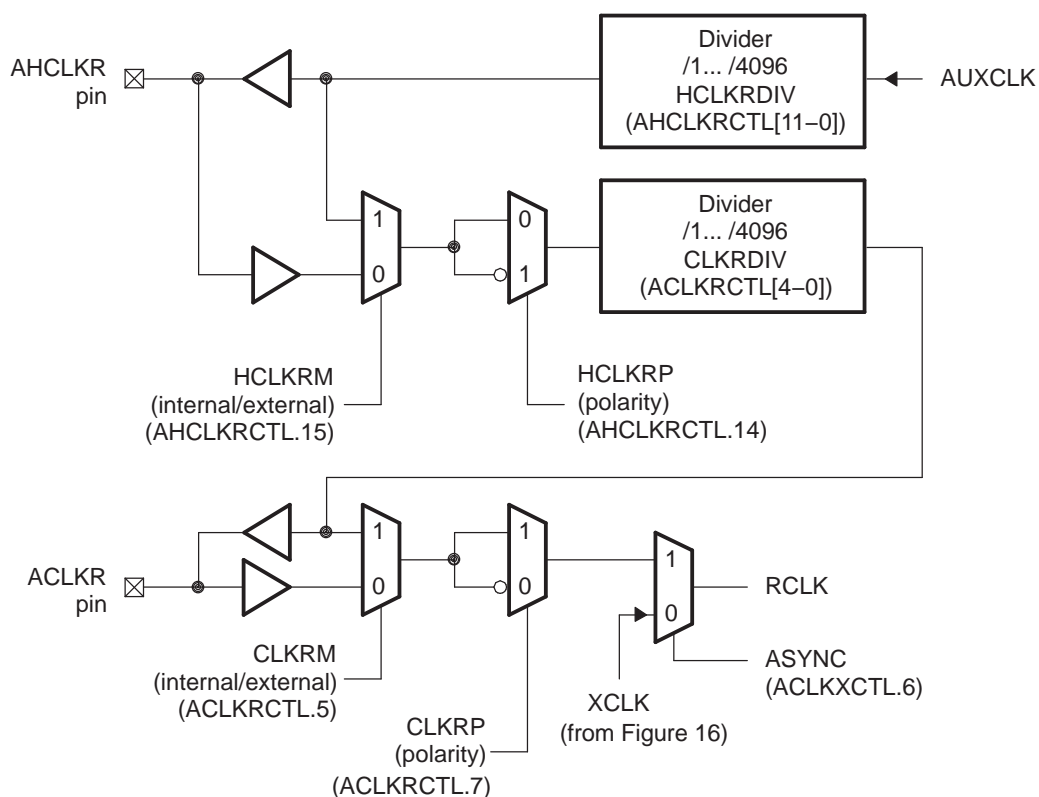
AHCLKR pin

Divider
/1... /4096
HCLKRDIV
(AHCLKRCTL[11–0])

AUXCLK

1
0

0
1

Divider
/1... /4096
CLKRDIV
(ACLKRCTL[4–0])

HCLKRM
(internal/external)
(AHCLKRCTL.15)

HCLKRP
(polarity)
(AHCLKRCTL.14)

ACLKR pin

1
0

1
0

1
0

RCLK

CLKRM
(internal/external)
(ACLKRCTL.5)

ASYNC
(ACLKXCTL.6)

XCLK
(from Figure 16)

CLKRP
(polarity)
(ACLKRCTL.7)